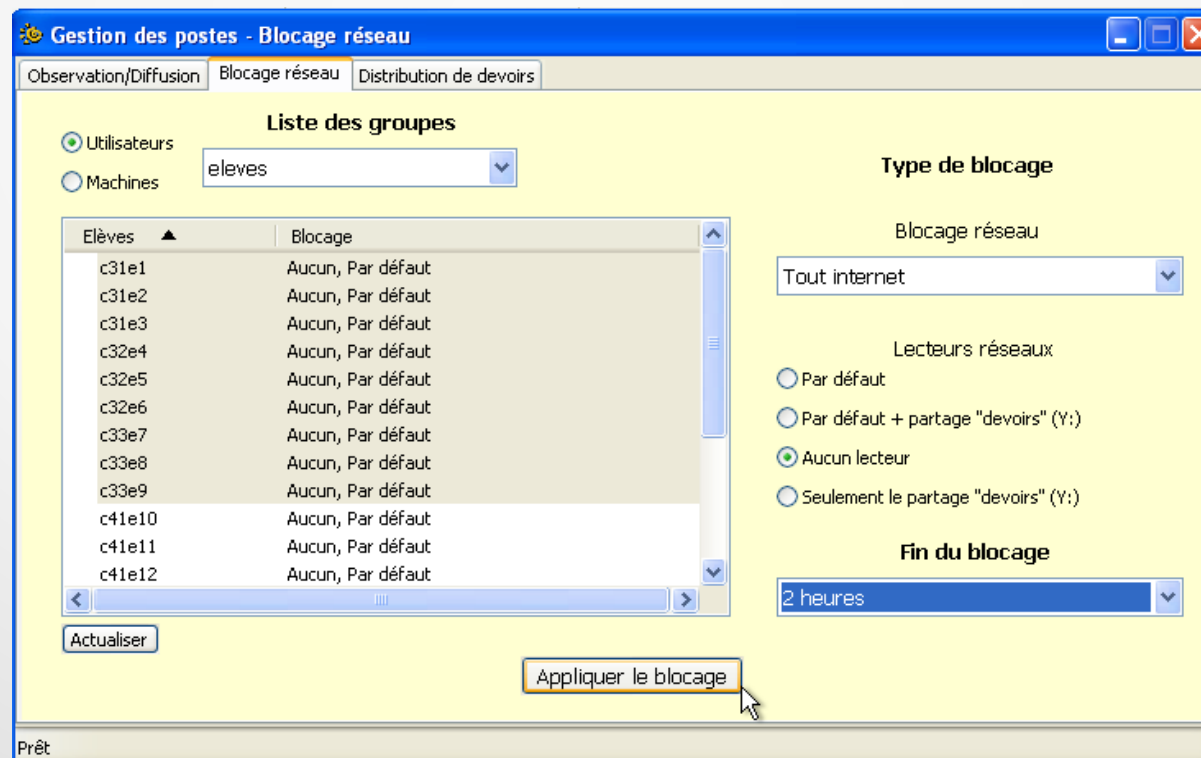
Gestion des postes - Blocage réseau

Observation/Diffusion | Blocage réseau | Distribution de devoirs

Liste des groupes

Utilisateurs
Machines

eleves

| Elèves | Blocage |
|---|---|
| c31e1 | Aucun, Par défaut |
| c31e2 | Aucun, Par défaut |
| c31e3 | Aucun, Par défaut |
| c32e4 | Aucun, Par défaut |
| c32e5 | Aucun, Par défaut |
| c32e6 | Aucun, Par défaut |
| c33e7 | Aucun, Par défaut |
| c33e8 | Aucun, Par défaut |
| c33e9 | Aucun, Par défaut |
| c41e10 | Aucun, Par défaut |
| c41e11 | Aucun, Par défaut |
| c41e12 | Aucun, Par défaut |

Actualiser

Type de blocage

Blocage réseau

Tout internet

Lecteurs réseaux

Par défaut
Par défaut + partage "devoirs" (Y:)
Aucun lecteur
Seulement le partage "devoirs" (Y:)

Fin du blocage

2 heures

Appliquer le blocage

Prêt